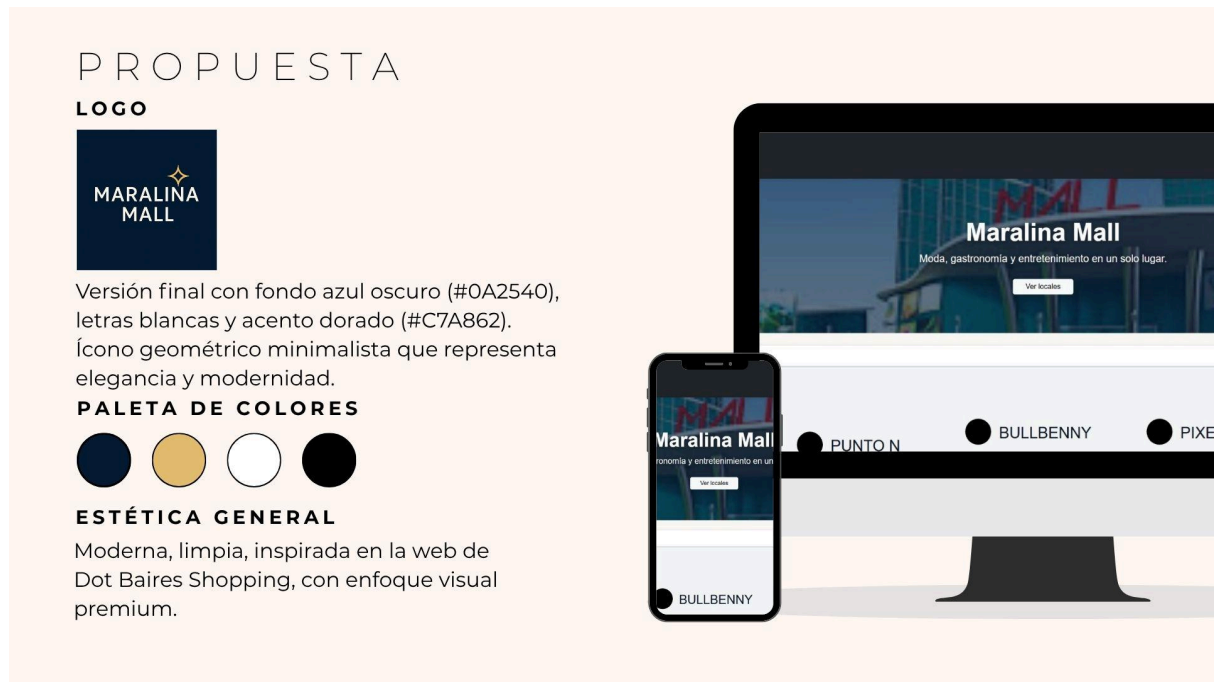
PROPUESTA

LOGO

MARALINA MALL

Versión final con fondo azul oscuro (#0A2540), letras blancas y acento dorado (#C7A862). Ícono geométrico minimalista que representa elegancia y modernidad.

PALETA DE COLORES

ESTÉTICA GENERAL

Moderna, limpia, inspirada en la web de Dot Baires Shopping, con enfoque visual premium.

Maralina Mall

Moda, gastronomía y entretenimiento en un solo lugar.

Ver locales

PUNTO N

BULLBENNY

PIXE

Maralina Mall

ronomía y entretenimiento en un

Ver locales

BULLBENNY